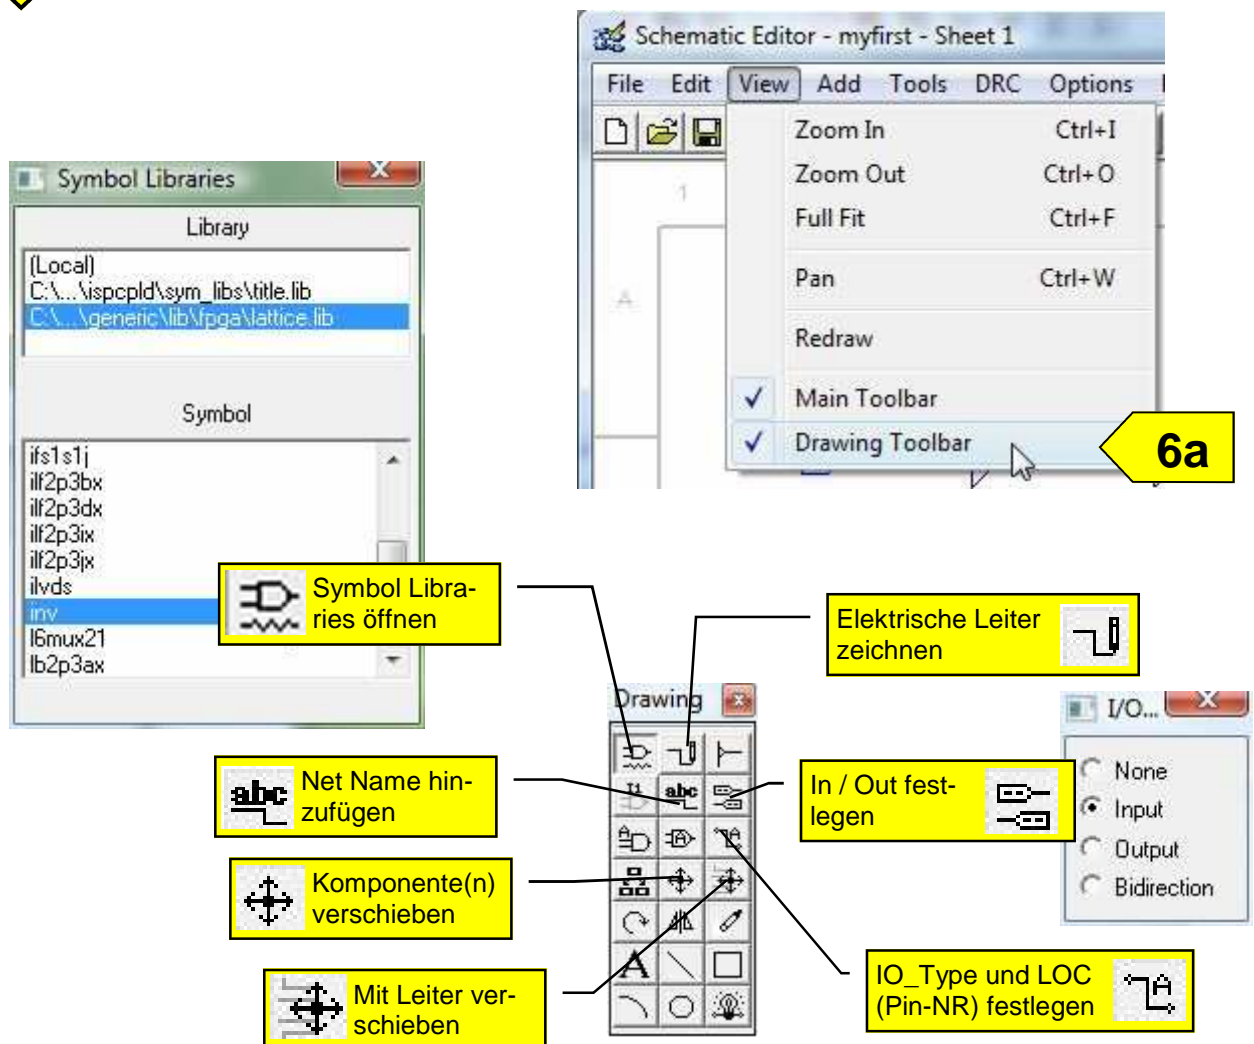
Schematic Editor - myfirst - Sheet 1

File Edit View Add Tools DRC Options

Zoom In Ctrl+I
Zoom Out Ctrl+O
Full Fit Ctrl+F
Pan Ctrl+W
Redraw
✓ Main Toolbar
✓ Drawing Toolbar

6a

1

A

Symbol Libraries

Library

(Local)
C:\...\ispcpld\sym_libs\title.lib
C:\...\generic\lib\fpga\lattice.lib

Symbol

ifs1s1j
ilf2p3bx
ilf2p3dx
ilf2p3ix
ilf2p3jx
ilvds
inv
l6mux21
lb2p3ax

Symbol Libraries öffnen

Elektrische Leiter zeichnen

Drawing

abc

I/O...

None
Input
Output
Bidirection

Net Name hinzufügen

In / Out festlegen

Komponente(n) verschieben

Mit Leiter verschieben

IO_Type und LOC (Pin-NR) festlegen